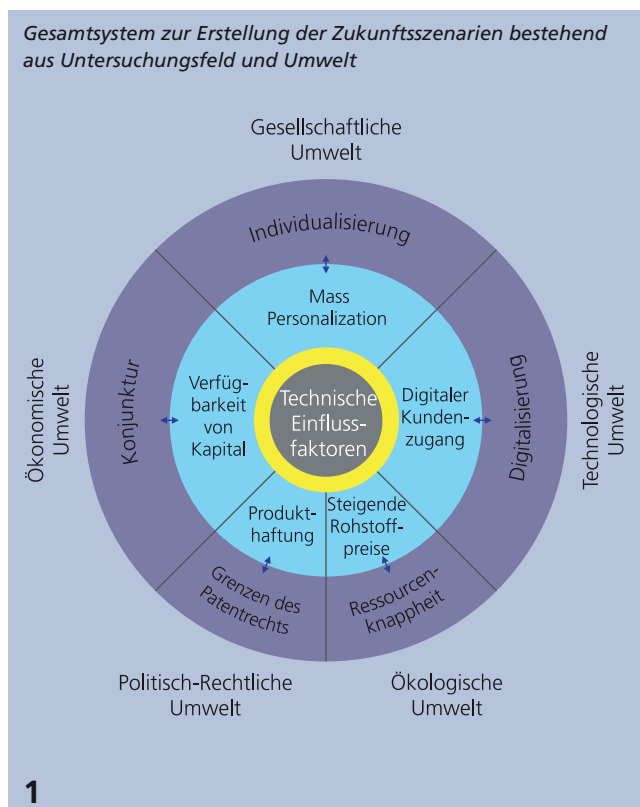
Gesamtsystem zur Erstellung der Zukunftsszenarien bestehend aus Untersuchungsfeld und Umwelt

Gesellschaftliche Umwelt

Individualisierung

Mass Personalization

Ökonomische Umwelt

Konjunktur

Verfügbarkeit von Kapital

Technische Einflussfaktoren

Digitaler Kundenzugang

Digitalisierung

Technologische Umwelt

Produkthaftung

Steigende Rohstoffpreise

Grenzen des Patentrechts

Ressourcenknappheit

Politisch-Rechtliche Umwelt

Ökologische Umwelt

1